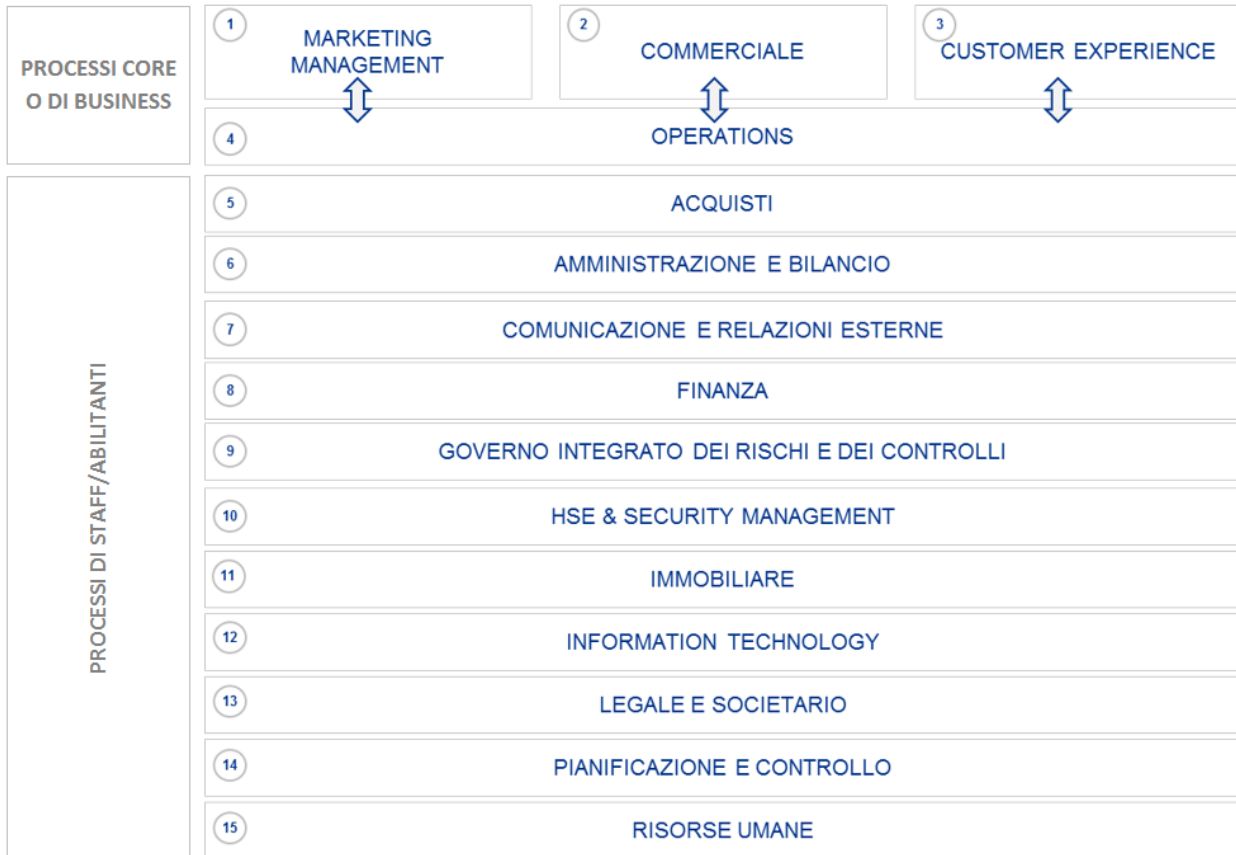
PROCESSI CORE O DI BUSINESS

1 MARKETING MANAGEMENT

2 COMMERCIALE

3 CUSTOMER EXPERIENCE

4 OPERATIONS

PROCESSI DI STAFF/ABILITANTI

5 ACQUISTI

6 AMMINISTRAZIONE E BILANCIO

7 COMUNICAZIONE E RELAZIONI ESTERNE

8 FINANZA

9 GOVERNO INTEGRATO DEI RISCHI E DEI CONTROLLI

10 HSE & SECURITY MANAGEMENT

11 IMMOBILIARE

12 INFORMATION TECHNOLOGY

13 LEGALE E SOCIETARIO

14 PIANIFICAZIONE E CONTROLLO

15 RISORSE UMANE